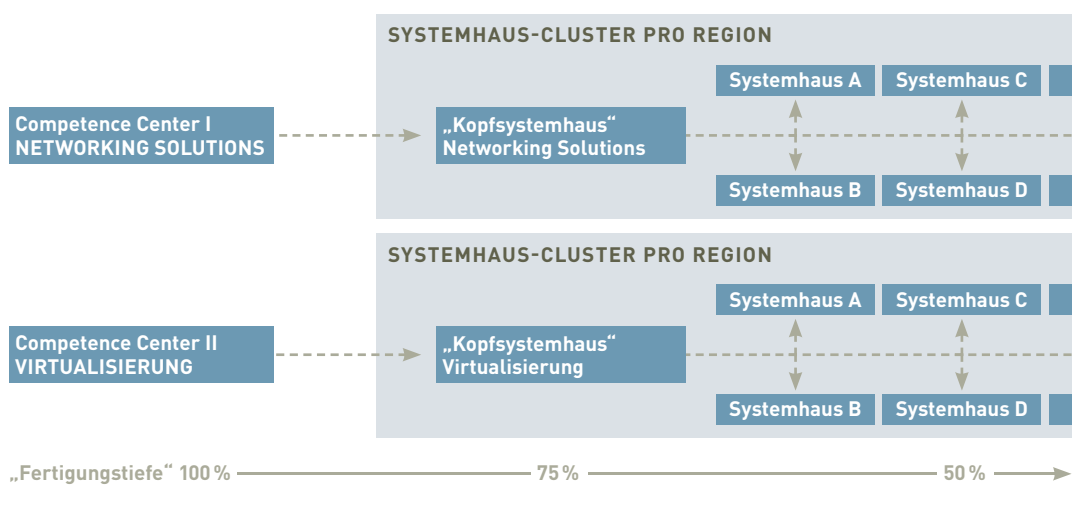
SYSTEMHAUS-CLUSTER PRO REGION

Competence Center I
NETWORKING SOLUTIONS

„Kopfsystemhaus“
Networking Solutions

Systemhaus A
Systemhaus C
Systemhaus B
Systemhaus D

SYSTEMHAUS-CLUSTER PRO REGION

Competence Center II
VIRTUALISIERUNG

„Kopfsystemhaus“
Virtualisierung

Systemhaus A
Systemhaus C
Systemhaus B
Systemhaus D

„Fertigungstiefe“ 100 % 75 % 50 %